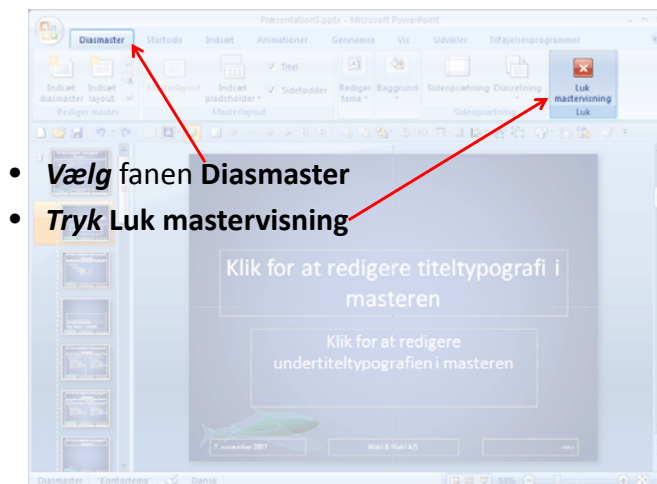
Præsentation5.pptx - Microsoft PowerPoint

Diasmaster Startside Indsæt Animationer Gennemse Vis Udvikler Tilføjelsesprogrammer

Indsæt diasmaster Indsæt layout Rediger master Masterlayout Indsæt pladsholder Titel Sidefødder Masterlayout Rediger tema Baggrund Sideopsætning Diasretning Sideopsætning Luk mastervisning Luk

• *Vælg* fanen **Diasmaster**
• *Tryk* **Luk mastervisning**

Klik for at redigere titeltypografi i masteren

Klik for at redigere undertiteltypografien i masteren

7. november 2007 Wahl & Wahl A/S

Diasmaster "Kontortema" Dansk 55%